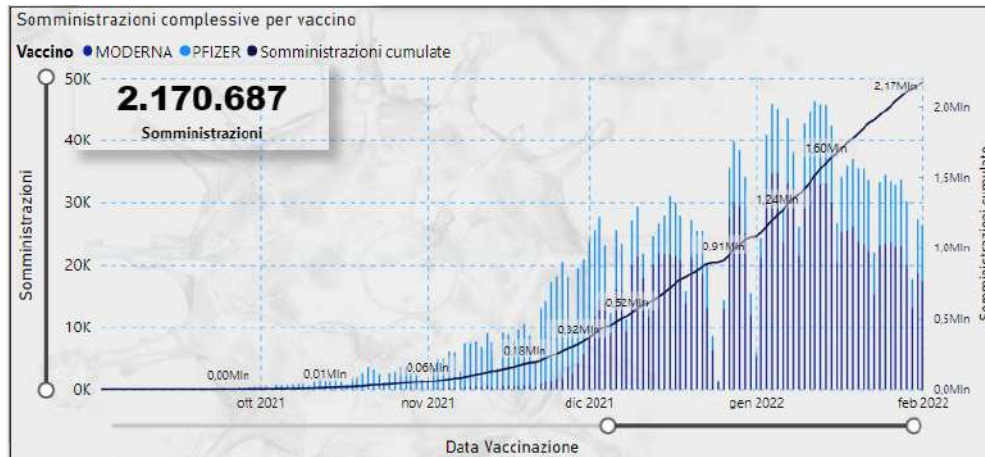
Somministrazioni complessive per vaccino

Vaccino ● MODERNA ● PFIZER ● Somministrazioni cumulate

2.170.687
Somministrazioni

Somministrazioni

50K
40K
30K
20K
10K
0K

0,00Mln
0,01Mln
0,06Mln
0,18Mln
0,32Mln
0,52Mln
0,91Mln
1,24Mln
1,60Mln
2,17Mln

2,0Mln
1,5Mln
1,0Mln
0,5Mln
0,0Mln

Somministrazioni cumulate

ott 2021
nov 2021
dic 2021
gen 2022
feb 2022

Data Vaccinazione